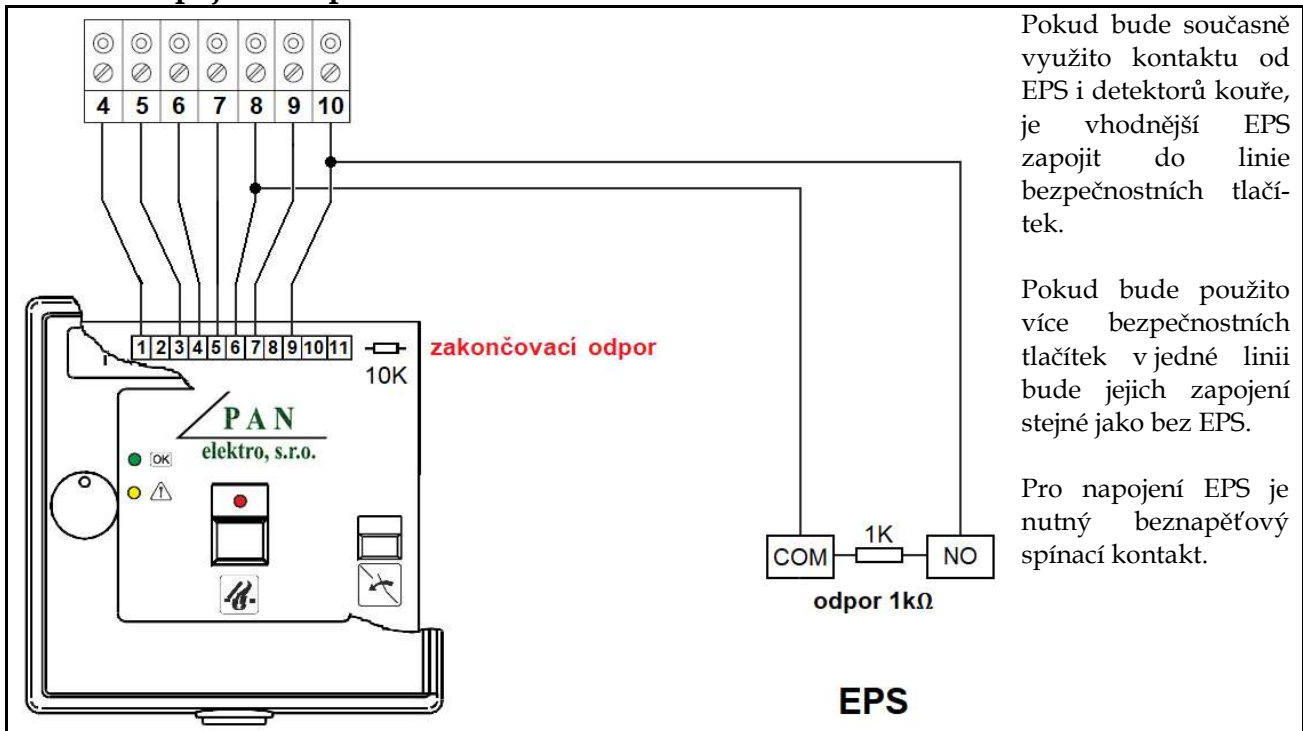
4 5 6 7 8 9 10

1 2 3 4 5 6 7 8 9 10 11

zakončovací odpor

10K

PAN
elektro, s.r.o.

OK

COM

1K

NO

odpor 1kΩ

EPS

Pokud bude současně využito kontaktu od EPS i detektorů kouře, je vhodnější EPS zapojit do linie bezpečnostních tlačítek.

Pokud bude použito více bezpečnostních tlačítek v jedné linii bude jejich zapojení stejné jako bez EPS.

Pro napojení EPS je nutný beznapěťový spínací kontakt.